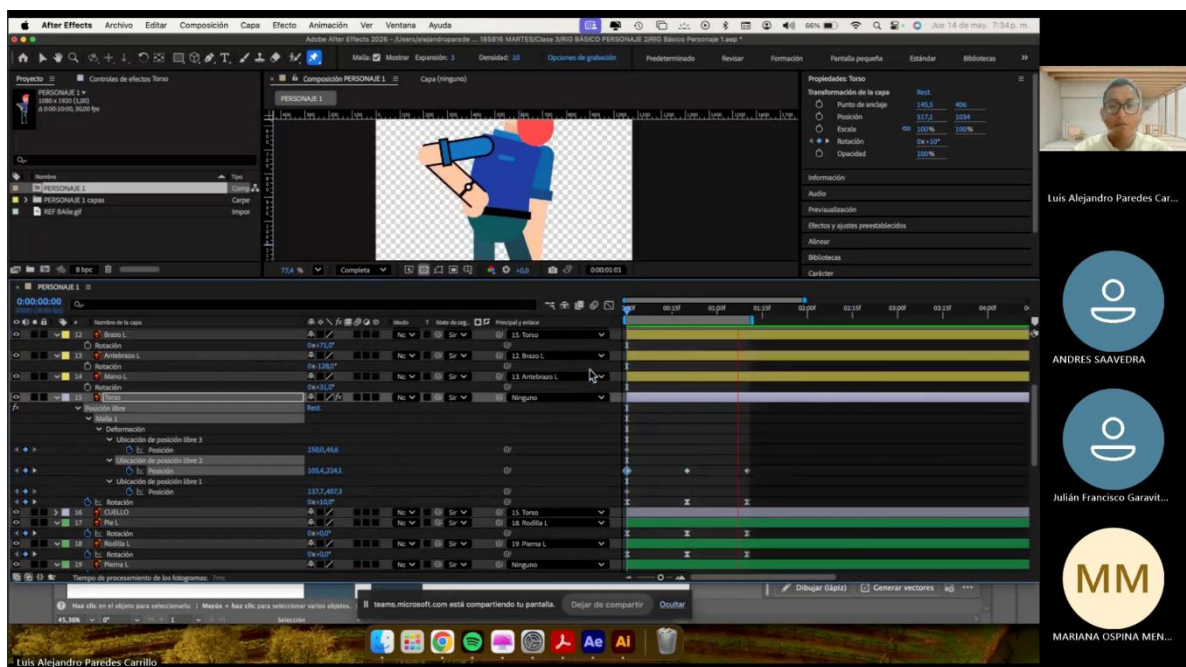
After Effects Archivo Editar Composición Capa Efecto Animación Ver Ventana Ayuda

66% Jue 14 de may. 7:34 p. m.

Adobe After Effects 2026 - /Users/alejandroparede ... 165816 MARTES/Clase 3/RIG BÁSICO PERSONAJE 2/RIG Básico Personaje 1.aep *

Malla: Mostrar Expansión: 3 Densidad: 10 Opciones de grabación Predeterminado Revisar Formación Pantalla pequeña Estándar Bibliotecas

Proyecto Controles de efectos Torso

PERSONAJE 1
1080 x 1920 (1,00)
Δ 0:00:10:00, 30,00 fps

| Nombre | Tipo |
|---|---|
| PERSONAJE 1 | Comp |
| PERSONAJE 1 capas | Carpe |
| REF BAIle.gif | Impor |

8 bpc

Composición PERSONAJE 1 Capa (ninguno)

PERSONAJE 1

77,4 % Completa 0:00:01:01

Propiedades: Torso
Transformación de la capa Rest.
Punto de anclaje 145,5 406
Posición 517,1 1034
Escala 100% 100%
Rotación 0x+10°
Opacidad 100%

Información
Audio
Previsualización
Efectos y ajustes preestablecidos
Alinear
Bibliotecas
Carácter

PERSONAJE 1
0:00:00:00

Nombre de la capa Modo T Mate de seg. Principal y enlace

12 Brazo L 0x+71,0° Nc Sir 15. Torso
Rotación
13 Antebrazo L 0x-128,0° Nc Sir 12. Brazo L
Rotación
14 Mano L 0x+31,0° Nc Sir 13. Antebrazo L
Rotación
15 Torso Nc Sir Ninguno
Posición libre Rest.
Malla 1
Deformación
Ubicación de posición libre 3
Posición 150,0,45,6
Ubicación de posición libre 2
Posición 105,4,224,1
Ubicación de posición libre 1
Posición 137,7,407,3
Rotación 0x+10,0°
16 CUELLO Nc Sir 15. Torso
17 Pie L Nc Sir 18. Rodilla L
Rotación 0x+0,0°
18 Rodilla L Nc Sir 19. Pierna L
Rotación 0x+0,0°
19 Pierna L Nc Sir Ninguno

Tiempo de procesamiento de los fotogramas: 7ms

00f 00:15f 01:00f 01:15f 02:00f 02:15f 03:00f 03:15f 04:00f

Haz clic en el objeto para seleccionarlo. Mayús + haz clic para seleccionar varios objetos.

teams.microsoft.com está compartiendo tu pantalla. Dejar de compartir Ocultar

Dibujar (lápiz) Generar vectores

Selección

Luis Alejandro Paredes Car...
ANDRES SAAVEDRA
Julián Francisco Garavit...
MM
MARIANA OSPINA MEN...
Luis Alejandro Paredes Carrillo